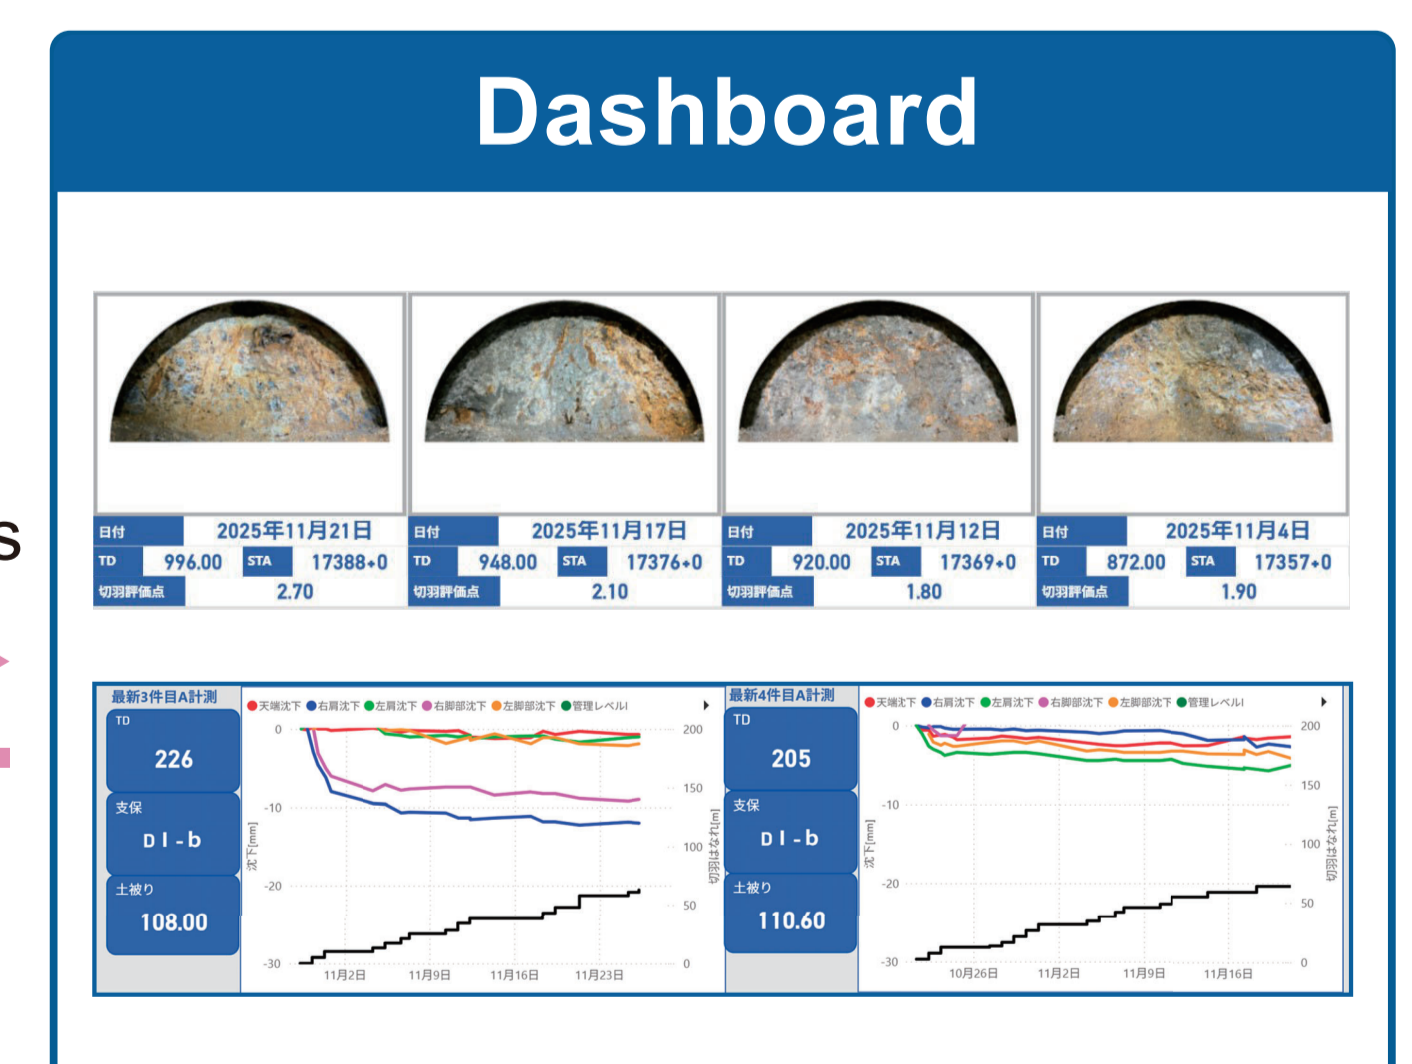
Dashboard

| 日付 | 2025年11月21日 | | |
|---|---|---|---|
| TD | 996.00 | STA | 17388+0 |
| 切羽評価点 | 2.70 | | |

| 日付 | 2025年11月17日 | | |
|---|---|---|---|
| TD | 948.00 | STA | 17376+0 |
| 切羽評価点 | 2.10 | | |

| 日付 | 2025年11月12日 | | |
|---|---|---|---|
| TD | 920.00 | STA | 17369+0 |
| 切羽評価点 | 1.80 | | |

| 日付 | 2025年11月4日 | | |
|---|---|---|---|
| TD | 872.00 | STA | 17357+0 |
| 切羽評価点 | 1.90 | | |

最新3件目A計測
TD
226
支保
D I - b
土被り
108.00

天端沈下 右肩沈下 左肩沈下 右脚部沈下 左脚部沈下 管理レベルI

0
-10
-20
-30
沈下[mm]
200
150
100
50
0
切羽はなれ[m]
11月2日 11月9日 11月16日 11月23日

最新4件目A計測
TD
205
支保
D I - b
土被り
110.60

天端沈下 右肩沈下 左肩沈下 右脚部沈下 左脚部沈下 管理レベルI

0
-10
-20
-30
沈下[mm]
200
150
100
50
0
切羽はなれ[m]
10月26日 11月2日 11月9日 11月16日